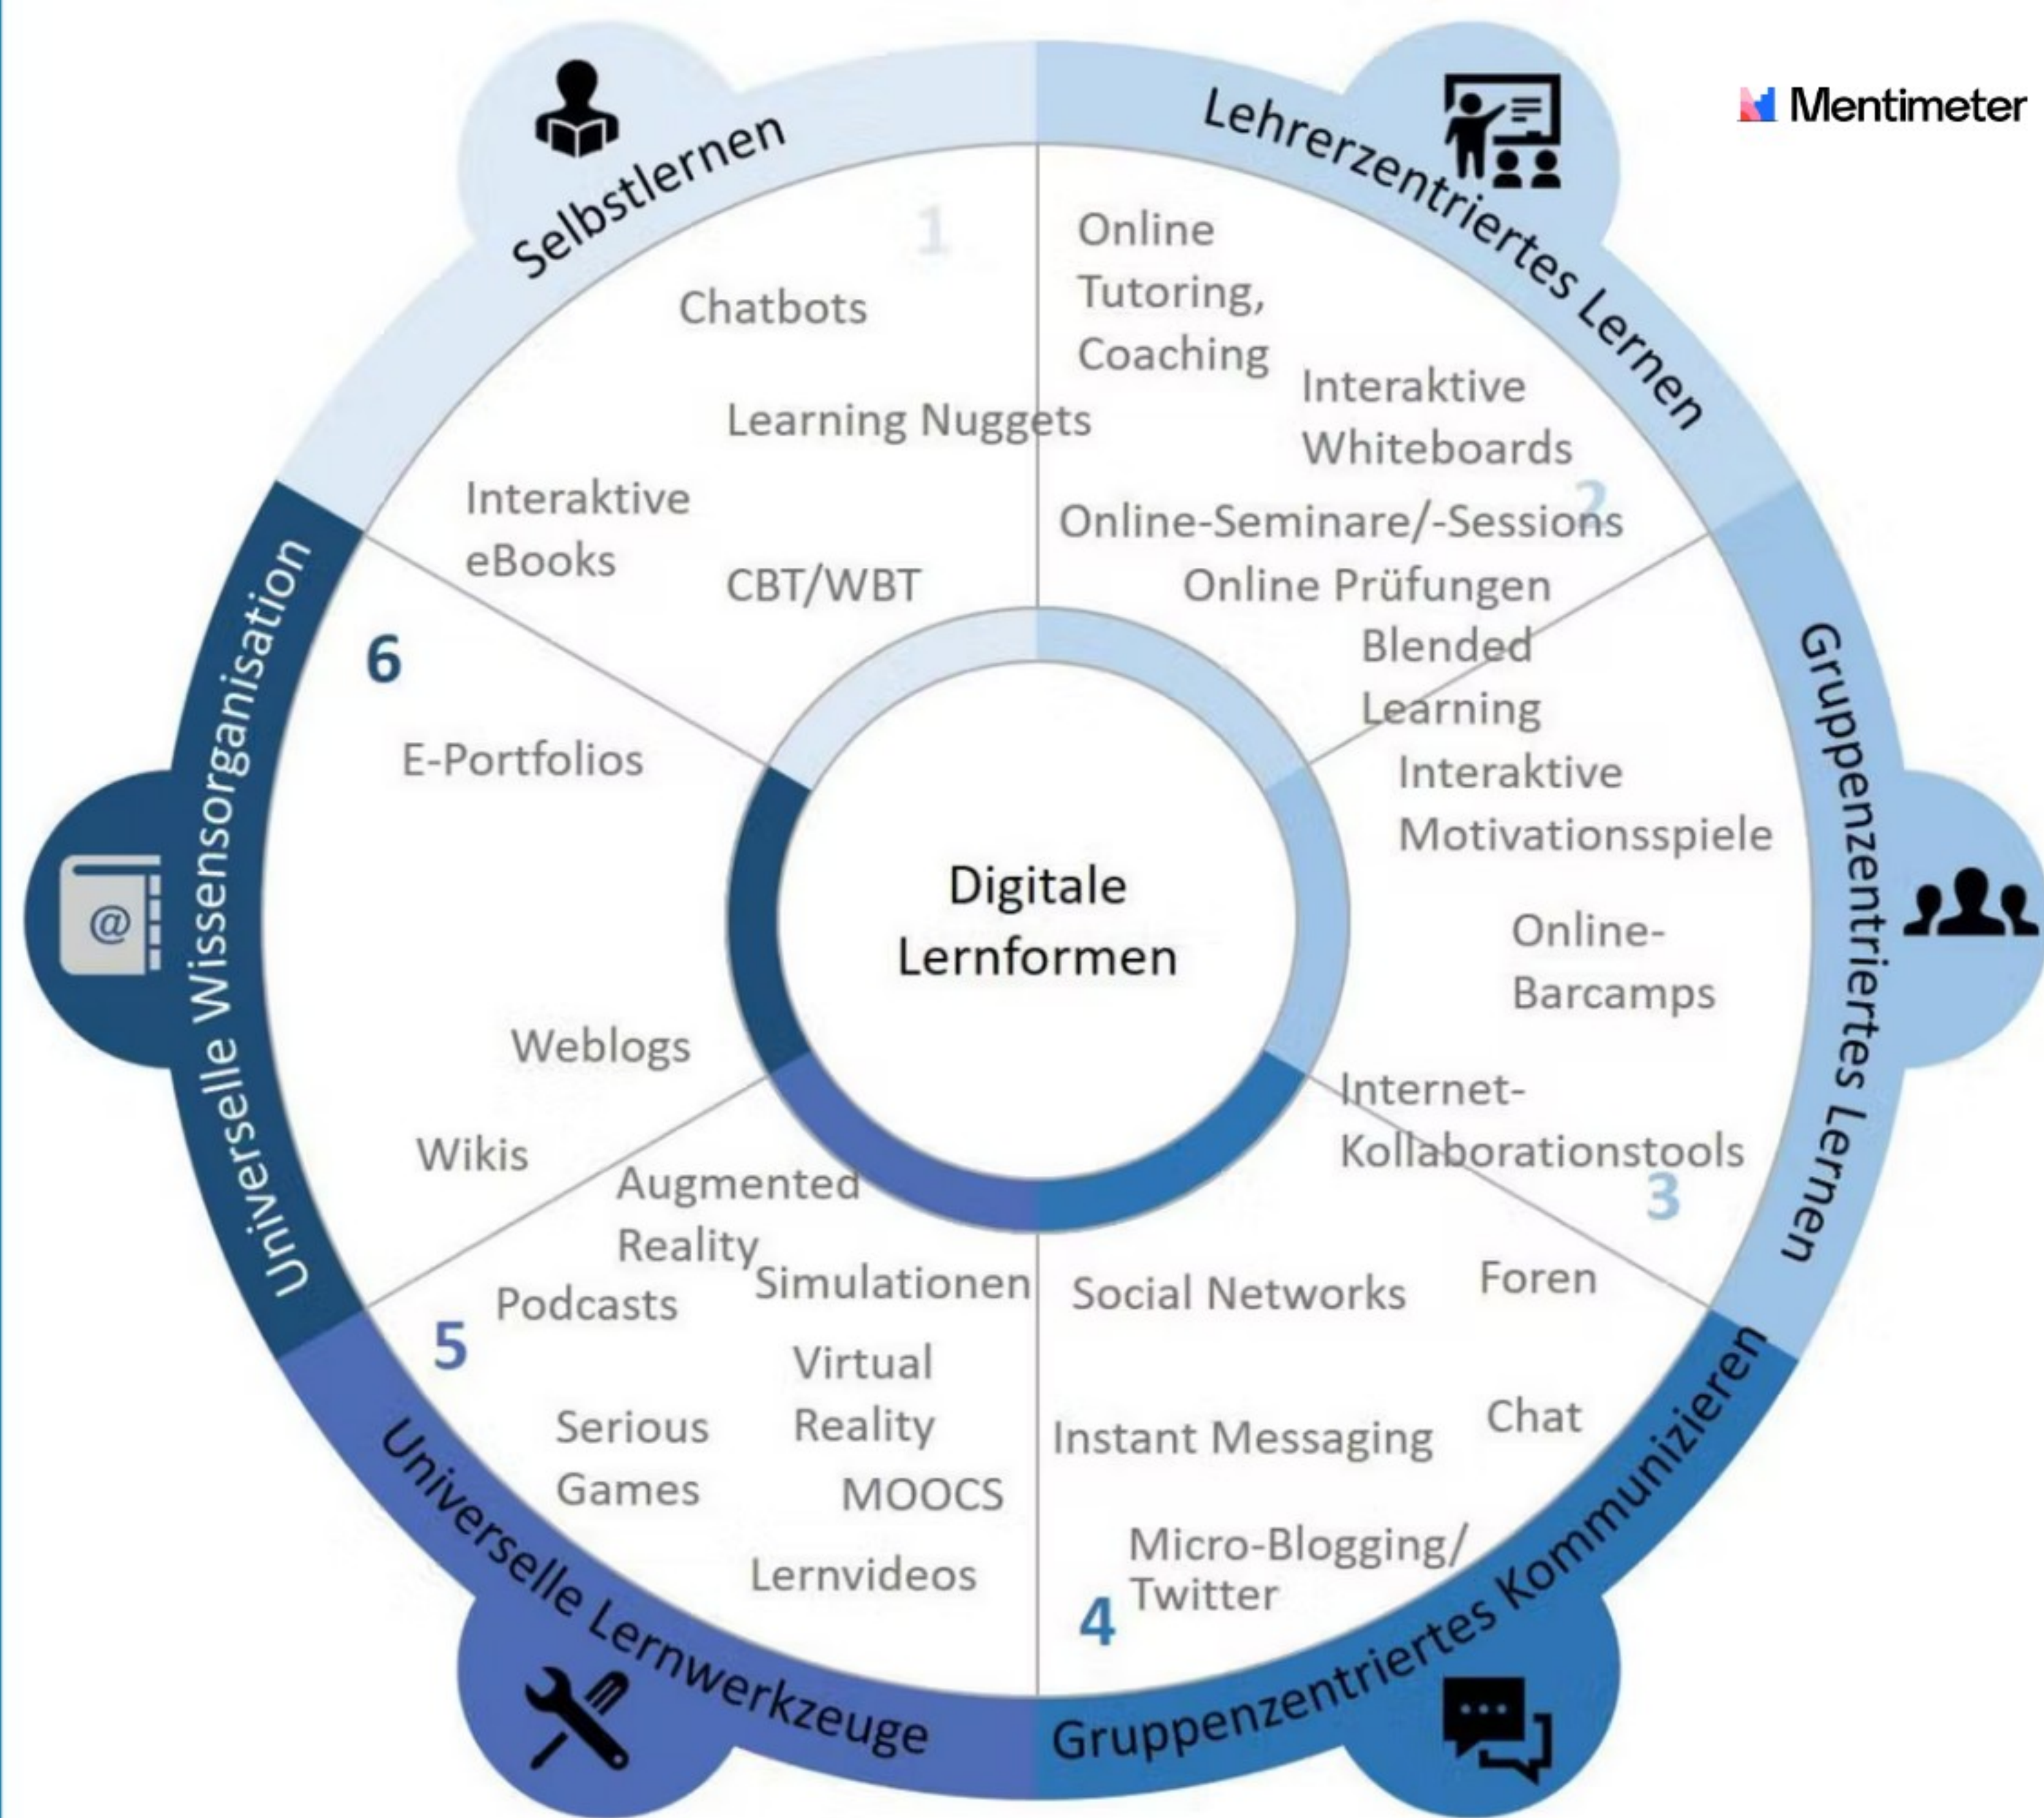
Mentimeter

Selbstlernen
1
Chatbots
Learning Nuggets
Interaktive eBooks
CBT/WBT

Lehrerzentriertes Lernen
Online Tutoring, Coaching
Interaktive Whiteboards
2
Online-Seminare/-Sessions
Online Prüfungen
Blended Learning

Gruppenzentriertes Lernen
Interaktive Motivationsspiele
Online-Barcamps
Internet-Kollaborationstools
3

Gruppenzentriertes Kommunizieren
Social Networks
Foren
Instant Messaging
Chat
Micro-Blogging/ Twitter
4

Universelle Lernwerkzeuge
Augmented Reality
Simulationen
Podcasts
5
Virtual Reality
Serious Games
MOOCS
Lernvideos

Universelle Wissensorganisation
6
E-Portfolios
Weblogs
Wikis

Digitale Lernformen